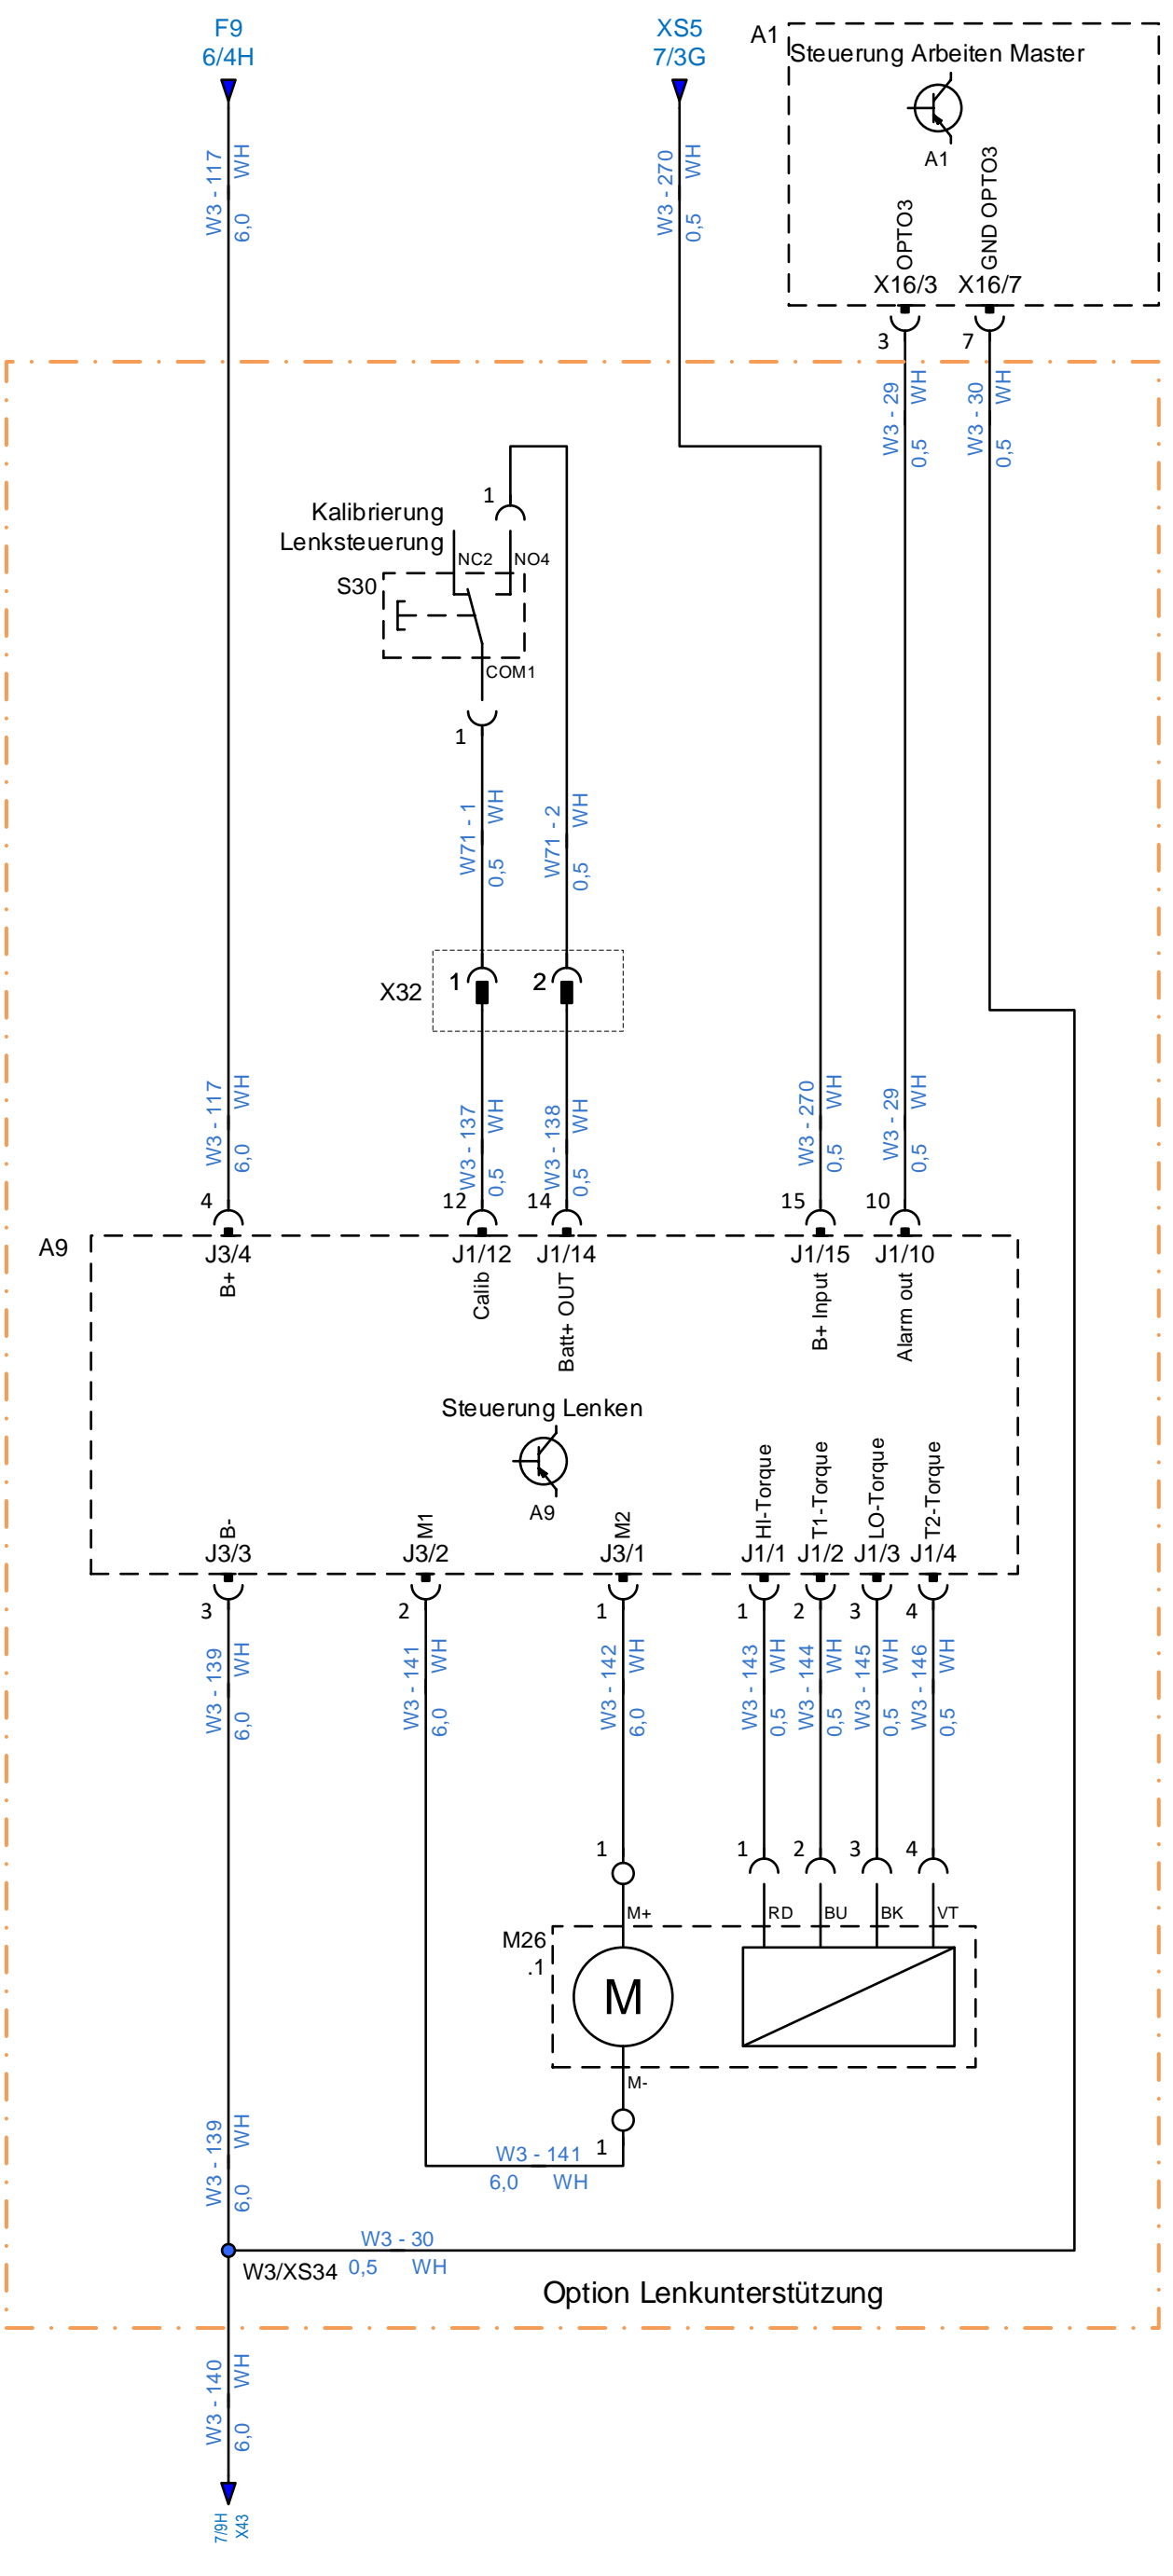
F9
6/4H

XS5
7/3G

A1
Steuerung Arbeiten Master
A1
OPTO3
GND OPTO3
X16/3 X16/7
3 7

W3 - 117 WH 6,0
W3 - 270 WH 0,5
W3 - 29 WH 0,5
W3 - 30 WH 0,5

Kalibrierung
Lenksteuerung
S30
1
NC2 NO4
COM1
1

W71 - 1 WH 0,5
W71 - 2 WH 0,5

X32
1 2

W3 - 117 WH 6,0
W3 - 137 WH 0,5
W3 - 138 WH 0,5
W3 - 270 WH 0,5
W3 - 29 WH 0,5

4 12 14 15 10
A9
J3/4 J1/12 J1/14 J1/15 J1/10
B+ Calib Batt+ OUT B+ Input Alarm out

Steuerung Lenken
A9

B- M1 M2 HI-Torque T1-Torque LO-Torque T2-Torque
J3/3 J3/2 J3/1 J1/1 J1/2 J1/3 J1/4
3 2 1 1 2 3 4

W3 - 139 WH 6,0
W3 - 141 WH 6,0
W3 - 142 WH 6,0
W3 - 143 WH 0,5
W3 - 144 WH 0,5
W3 - 145 WH 0,5
W3 - 146 WH 0,5

1 1 2 3 4
M+ RD BU BK VT
M26
.1
M
M-
1
W3 - 141
6,0 WH

W3 - 139 WH 6,0

W3 - 30
W3/XS34 0,5 WH
Option Lenkunterstützung

W3 - 140 WH 6,0
7/9H
X43